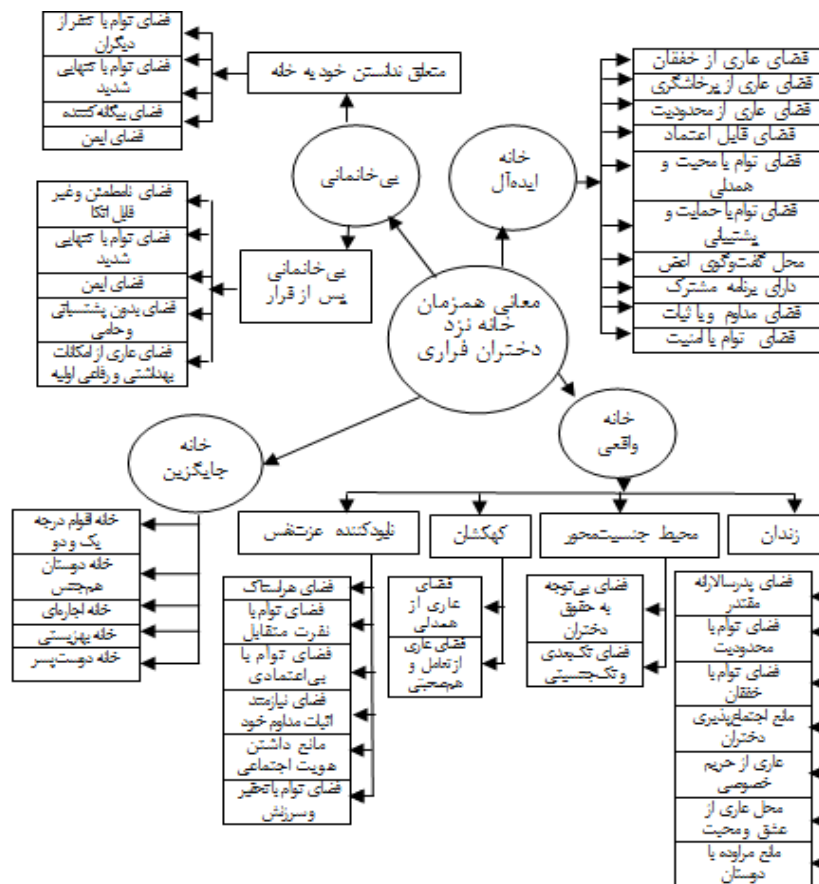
معانی همزمان خانه نزد دختران فراری

خانه ایده‌آل

فضای عاری از خفقان
فضای عاری از پرخاشگری
فضای عاری از محدودیت
فضای قابل اعتماد
فضای توام با محبت و همدلی
فضای توام با حمایت و پشتیبانی
محل گفت‌وگوی امن
دارای برنامه مشترک
فضای مداوم و با ثبات
فضای توام با امنیت

بی‌خانمانی

متعلق ندانستن خود به خانه

فضای توام با تنفر از دیگران
فضای توام با تنهایی شدید
فضای بیگانه کننده
فضای ایمن

بی‌خانمانی پس از فرار

فضای نامطمئن و غیر قابل اتکا
فضای توام با تنهایی شدید
فضای ایمن
فضای بدون پشتیبانی و حامی
فضای عاری از امکانات بهداشتی و رفاهی اولیه

خانه جایگزین

خانه اقوام درجه یک و دو
خانه دوستان همجنس
خانه اجاره‌ای
خانه بهزیستی
خانه دوست‌پسر

خانه واقعی

نابودکننده عزت‌نفس

فضای هراسناک
فضای توام با نفرت متقابل
فضای توام با بی‌اعتمادی
فضای نیازمند اثبات مداوم خود
مانع داشتن هویت اجتماعی
فضای توام با تحقیر وسرزنش

کهکشان

فضای عاری از همدلی
فضای عاری ازتعامل و هم‌صحبتی

محیط جنسیت‌محور

فضای بی‌توجه به حقوق دختران
فضای تکبعدی وتک‌جنسیتی

زندان

فضای پدرسالارانه مقتدر
فضای توام با محدودیت
فضای توام با خفقان
مانع اجتماع‌پذیری دختران
عاری از حریم خصوصی
محل عاری از عشق ومحبت
مانع مراوده با دوستان